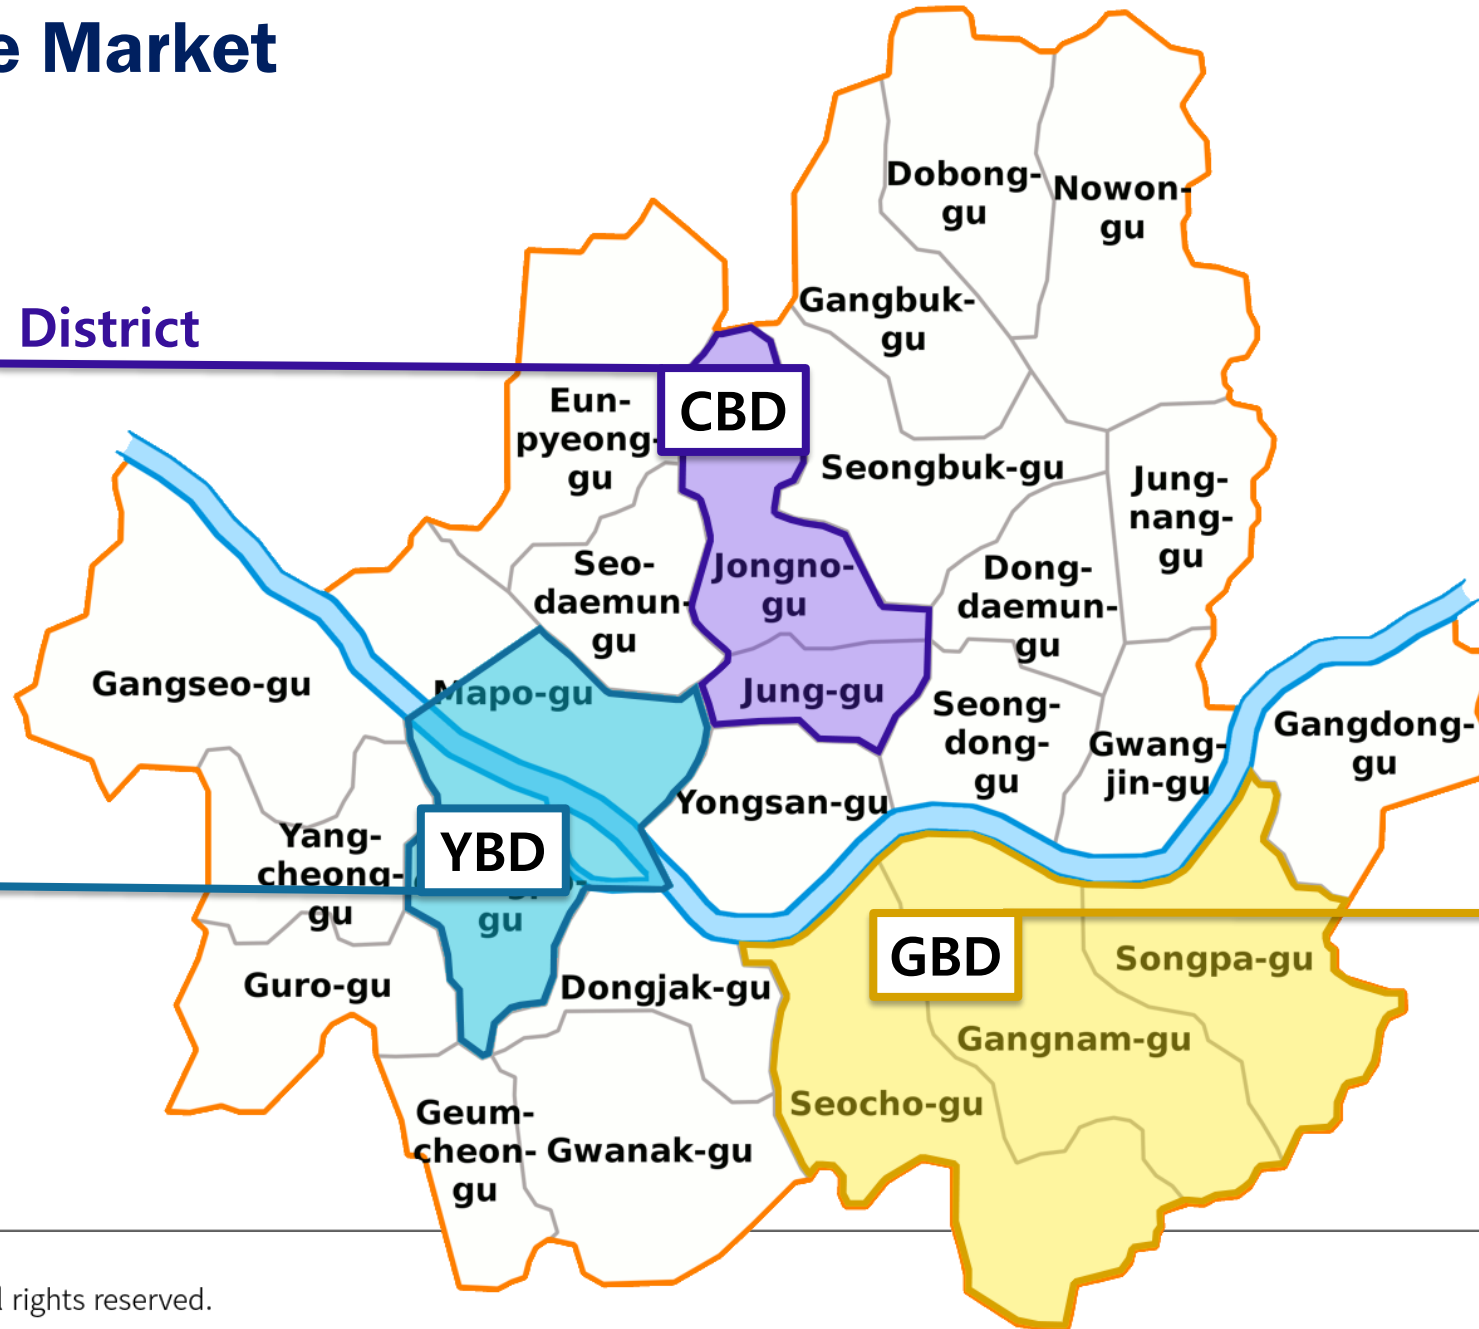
e Market

District

Dobong-gu
Nowon-gu
Gangbuk-gu
Eun-pyeong-gu
CBD
Seongbuk-gu
Jung-nang-gu
Seo-daemun-gu
Jongno-gu
Dong-daemun-gu
Gangseo-gu
Mapo-gu
Jung-gu
Seong-dong-gu
Gwang-jin-gu
Gangdong-gu
Yongsan-gu
Yang-cheong-gu
YBD
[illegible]gu
GBD
Songpa-gu
Guro-gu
Dongjak-gu
Gangnam-gu
Seocho-gu
Geum-cheon-gu
Gwanak-gu

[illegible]l rights reserved.